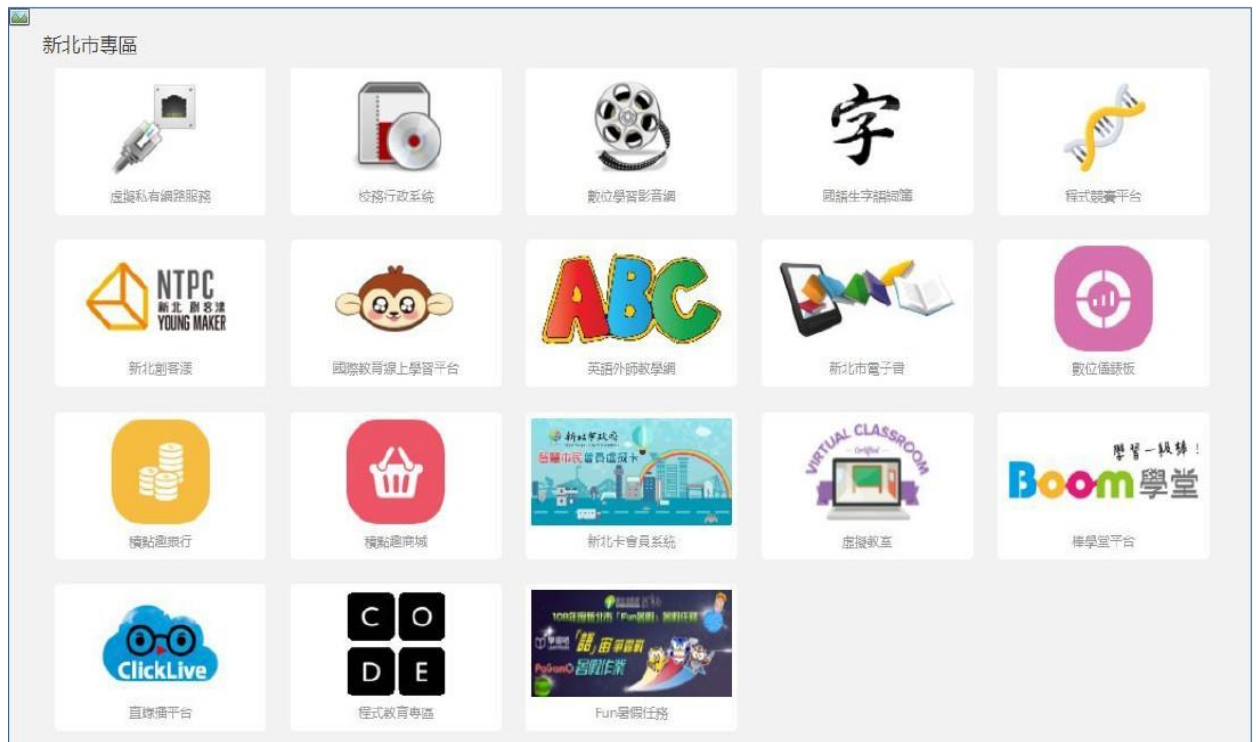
新北市專區

虛擬私有網路服務

校務行政系統

數位學習影音網

字

國語生字詞詞簿

程式競賽平台

NTPC 新北創客溝 YOUNG MAKER

新北創客溝

國際教育線上學習平台

ABC

英語外師教學網

新北市電子書

數位儀表板

積點趣銀行

積點趣商城

新北市政府 台籍市民 會員成就卡

新北卡會員系統

VIRTUAL CLASSROOM

虛擬教室

學習一級棒！ Boom學堂

棒學堂平台

ClickLive

直播平台

C O D E

程式教育專區

Fun暑假任務